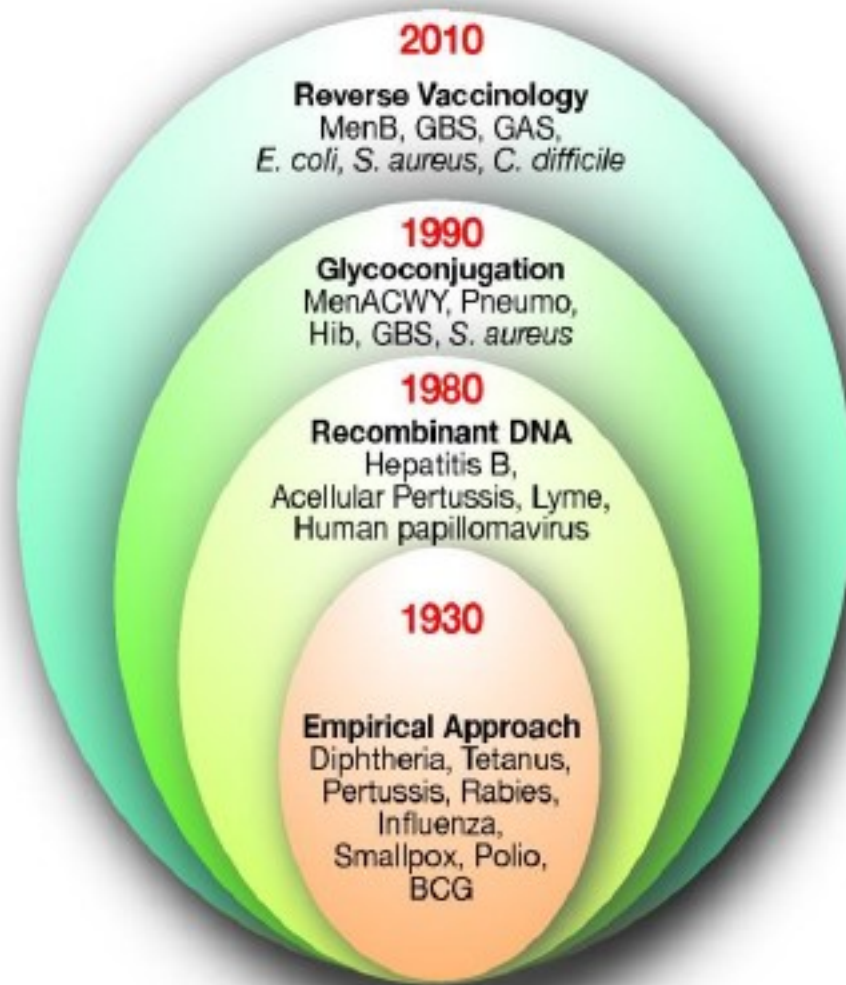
2010

Reverse Vaccinology
MenB, GBS, GAS, *E. coli, S. aureus, C. difficile*

1990

Glycoconjugation
MenACWY, Pneumo, Hib, GBS, *S. aureus*

1980

Recombinant DNA
Hepatitis B, Acellular Pertussis, Lyme, Human papillomavirus

1930

Empirical Approach
Diphtheria, Tetanus, Pertussis, Rabies, Influenza, Smallpox, Polio, BCG